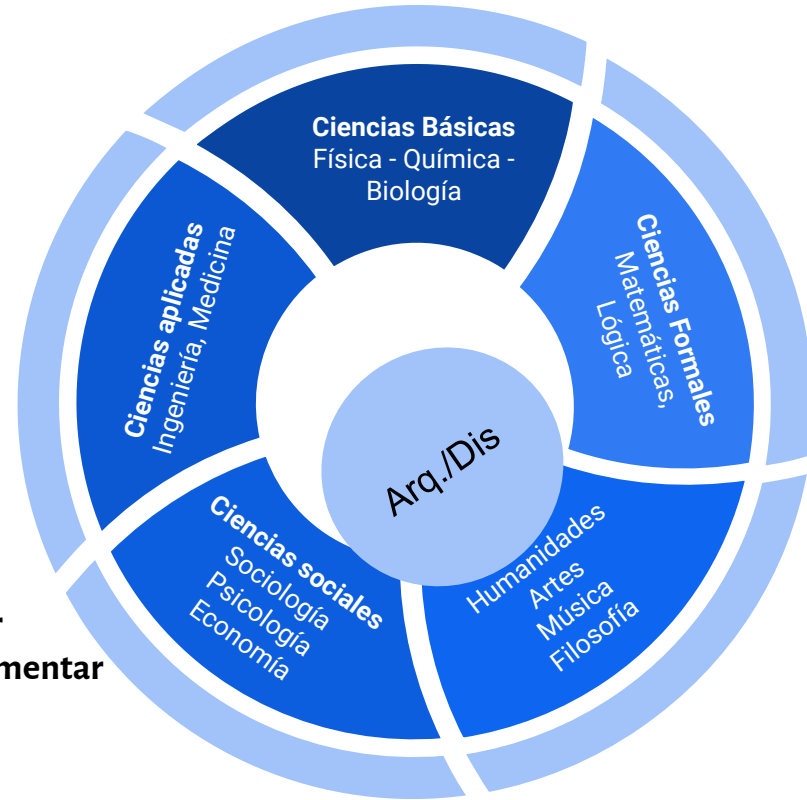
Ciencias Básicas
Física - Química - Biología

Ciencias Formales
Matemáticas, Lógica

Humanidades
Artes
Música
Filosofía

Ciencias sociales
Sociología
Psicología
Economía

Ciencias aplicadas
Ingeniería, Medicina

Arq./Dis

mentar